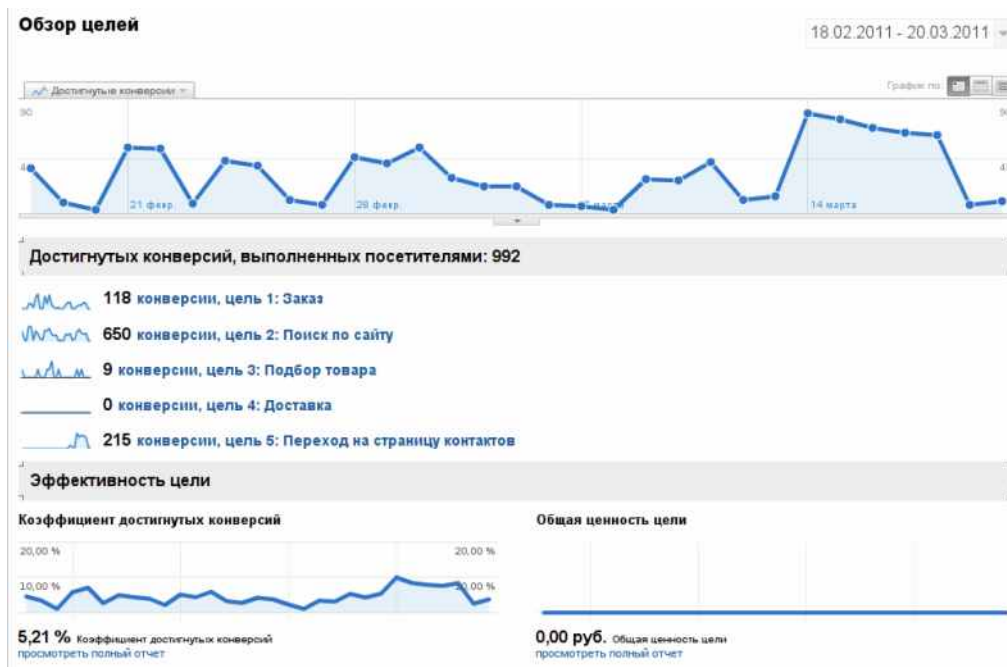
Обзор целей

18.02.2011 - 20.03.2011

Достигнутые конверсии

Графики по:

90

45

21 февр.

28 февр.

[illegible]

14 марта

Достигнутых конверсий, выполненных посетителями: 992

118 конверсии, цель 1: Заказ

650 конверсии, цель 2: Поиск по сайту

9 конверсии, цель 3: Подбор товара

0 конверсии, цель 4: Доставка

215 конверсии, цель 5: Переход на страницу контактов

Эффективность цели

Коэффициент достигнутых конверсий

20,00 %

10,00 %

20,00 %

10,00 %

5,21 % Коэффициент достигнутых конверсий
просмотреть полный отчет

Общая ценность цели

0,00 руб. Общая ценность цели
просмотреть полный отчет